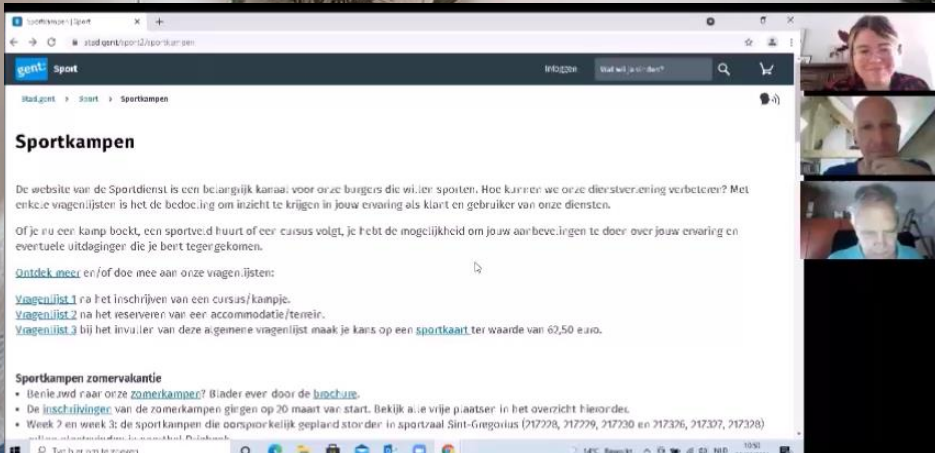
Sportkampen | Sport

stad.gent/sport2/sportkampen

gent: Sport

Inloggen

Wat wil je vinden?

Stad.gent > Sport > Sportkampen

Sportkampen

De website van de Sportdienst is een belangrijk kanaal voor onze burgers die willen sporten. Hoe kunnen we onze dienstverlening verbeteren? Met enkele vragenlijsten is het de bedoeling om inzicht te krijgen in jouw ervaring als klant en gebruiker van onze diensten.

Of je nu een kamp boekt, een sportveld huurt of een cursus volgt, je hebt de mogelijkheid om jouw aanbevelingen te doen over jouw ervaring en eventuele uitdagingen die je bent tegengekomen.

Ontdek meer en/of doe mee aan onze vragenlijsten:

Vragenlijst 1 na het inschrijven van een cursus/kampje.
Vragenlijst 2 na het reserveren van een accommodatie/terrein.
Vragenlijst 3 bij het invullen van deze algemene vragenlijst maak je kans op een sportkaart ter waarde van 62,50 euro.

Sportkampen zomervakantie
• Benieuwd naar onze zomerkampen? Blader ever door de brochure.
• De inschrijvingen van de zomerkampen gingen op 20 maart van start. Bekijk alle vrije plaatsen in het overzicht hieronder.
• Week 2 en week 3: de sportkampen die oorspronkelijk gepland stonden in sportzaal Sint-Gregorius (217228, 217229, 217230 en 217326, 217327, 217328) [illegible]

Typ hier om te zoeken

10:50